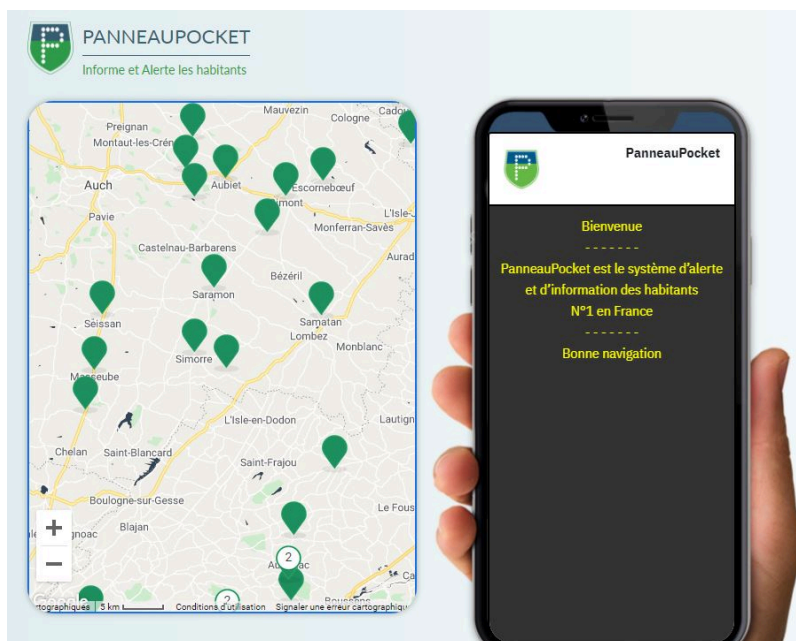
PANNEAUPOCKET
Informe et Alerte les habitants

Mauvezin
Cologne
Cado
Preignan
Montaut-les-Crén
Aubiet
Escornebœuf
Auch
mont
Pavie
L'Isle-
Monferran-Savès
Castelnau-Barbarens
Aurad
Bézéril
Saramon
Seissan
Samatan
Lombez
Simorre
Monblanc
Masseube
L'Isle-en-Dodon
Lautign
Chelan
Saint-Blancard
Saint-Frajou
Boulogne-sur-Gesse
Le Fous
Blajan
gnoac
2
Au ac
2
Ca
Google
tographiques
5 km
Conditions d'utilisation
Signaler une erreur cartographiqu
+
−

PanneauPocket
Bienvenue
- - - - - - -
PanneauPocket est le système d'alerte et d'information des habitants
N°1 en France
- - - - - - -
Bonne navigation